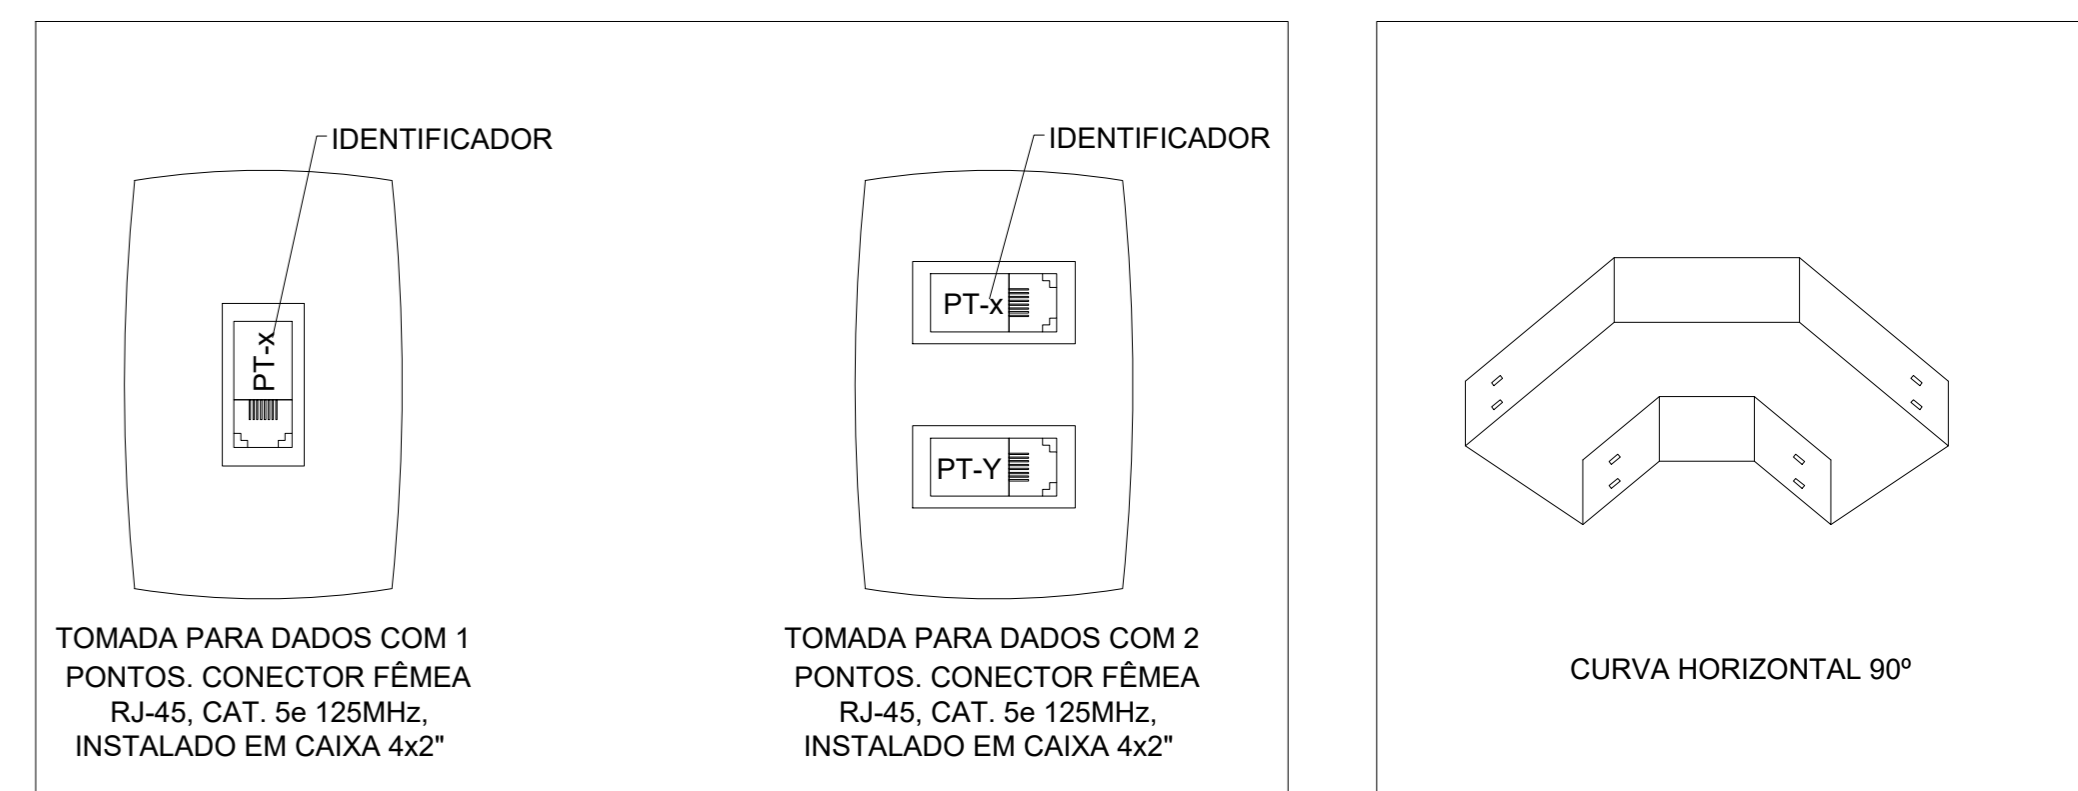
IDENTIFICADOR

PT-x

TOMADA PARA DADOS COM 1 PONTOS. CONECTOR FÊMEA RJ-45, CAT. 5e 125MHz, INSTALADO EM CAIXA 4x2"

IDENTIFICADOR

PT-x

PT-Y

TOMADA PARA DADOS COM 2 PONTOS. CONECTOR FÊMEA RJ-45, CAT. 5e 125MHz, INSTALADO EM CAIXA 4x2"

CURVA HORIZONTAL 90º